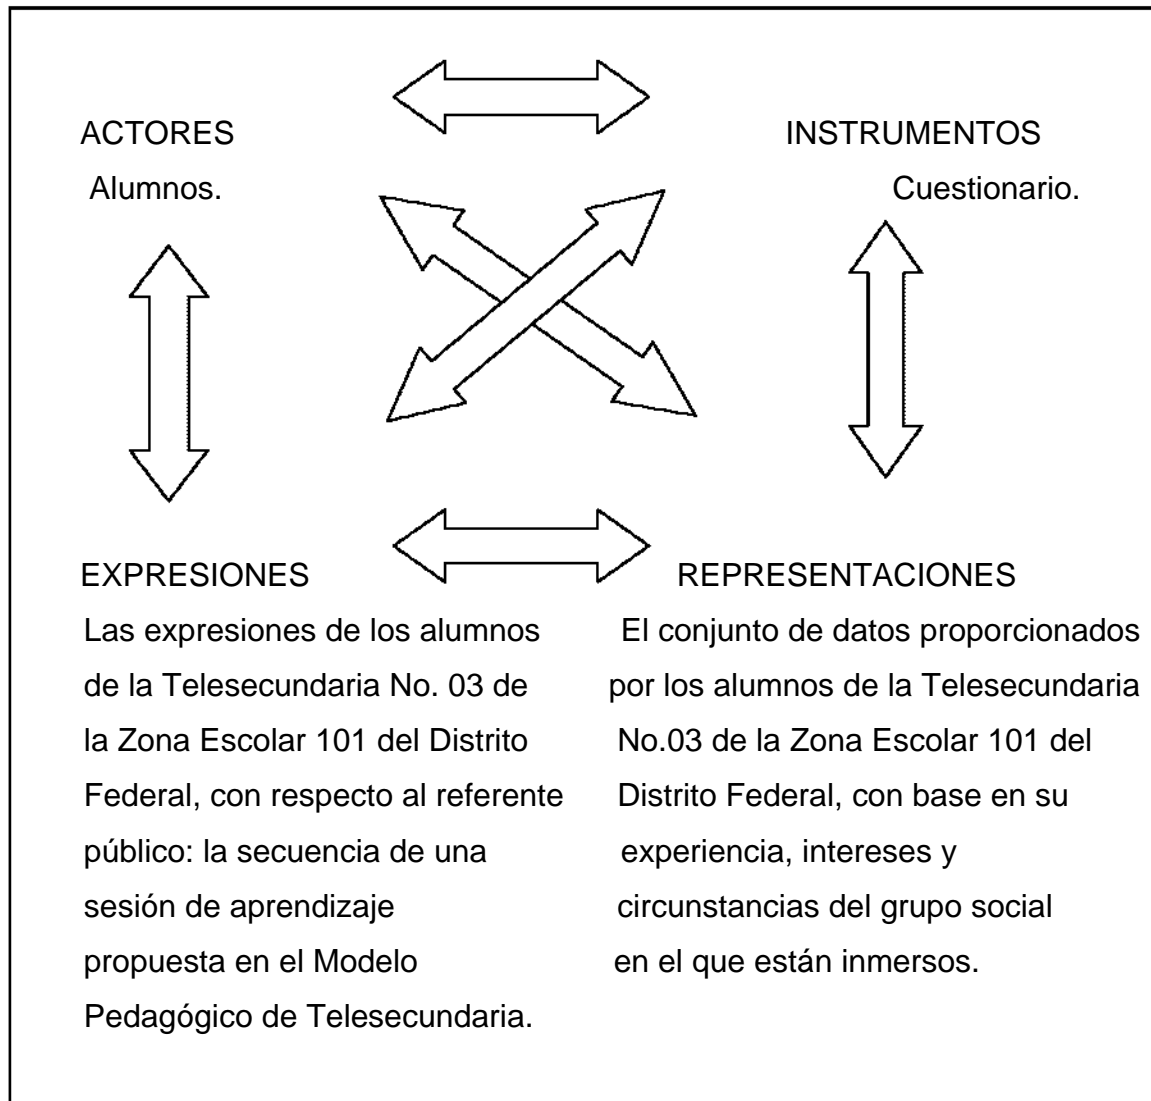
ACTORES
Alumnos.

INSTRUMENTOS
Cuestionario.

EXPRESIONES
Las expresiones de los alumnos de la Telesecundaria No. 03 de la Zona Escolar 101 del Distrito Federal, con respecto al referente público: la secuencia de una sesión de aprendizaje propuesta en el Modelo Pedagógico de Telesecundaria.

REPRESENTACIONES
El conjunto de datos proporcionados por los alumnos de la Telesecundaria No.03 de la Zona Escolar 101 del Distrito Federal, con base en su experiencia, intereses y circunstancias del grupo social en el que están inmersos.